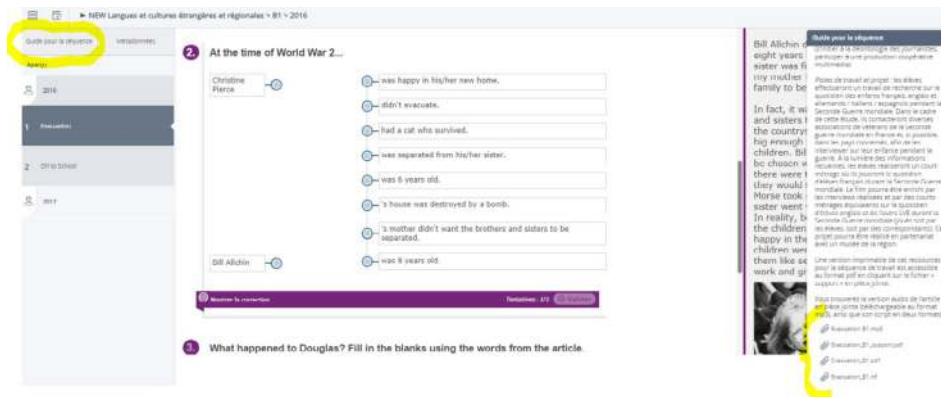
► NEW Langues et cultures étrangères et régionales > B1 > 2016

Guide pour la séquence

Métadonnées

Aperçu

2016

1 Évacuation

2 Off to School

2017

2. At the time of World War 2...

Christine Pierce

Bill Allchin

was happy in his/her new home.

didn't evacuate.

had a cat who survived.

was separated from his/her sister.

was 6 years old.

's house was destroyed by a bomb.

's mother didn't want the brothers and sisters to be separated.

was 8 years old.

Montrer la correction

Tentatives : 2/3

Valider

3. What happened to Douglas? Fill in the blanks using the words from the article.

Bill Allchin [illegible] eight years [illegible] sister was f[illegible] my mother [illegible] family to be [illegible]

In fact, it w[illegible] and sisters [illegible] the countrys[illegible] big enough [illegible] children. Bil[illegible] be chosen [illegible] there were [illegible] they would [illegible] Morse took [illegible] sister went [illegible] In reality, b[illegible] the children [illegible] happy in the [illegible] children we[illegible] them like se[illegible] work and gi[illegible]

Guide pour la séquence

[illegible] à la déontologie des journalistes, participer à une production coopérative multimédia.

Pistes de travail et projet : les élèves effectueront un travail de recherche sur le quotidien des enfants français, anglais et allemands / italiens / espagnols pendant la Seconde Guerre mondiale. Dans le cadre de cette étude, ils contacteront diverses associations de vétérans de la seconde guerre mondiale et, si possible, dans les pays concernés, afin de les interviewer sur leur enfance pendant la guerre. À la lumière des informations recueillies, les élèves réaliseront un court-métrage où ils pourront (à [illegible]) l'évacuation des enfants pendant la Seconde Guerre mondiale. Le film pourra être enrichi par les interviews réalisées et par des courts-métrages équivalents sur la question d'élèves anglais et allemands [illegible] durant la Seconde Guerre mondiale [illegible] par les élèves, soit par des correspondants). Ce projet pourra être réalisé en partenariat avec un musée de la région.

Une version imprimable de ces ressources pour la séquence de travail est accessible au format pdf en cliquant sur le fichier « support » en pièce jointe.

Vous trouverez la version audio de l'article en pièce jointe (téléchargeable au format mp3), ainsi que son script en deux formats.

Evacuation_B1.mp3

Evacuation_B1_support.pdf

Evacuation_B1.pdf

Evacuation_B1.rtf